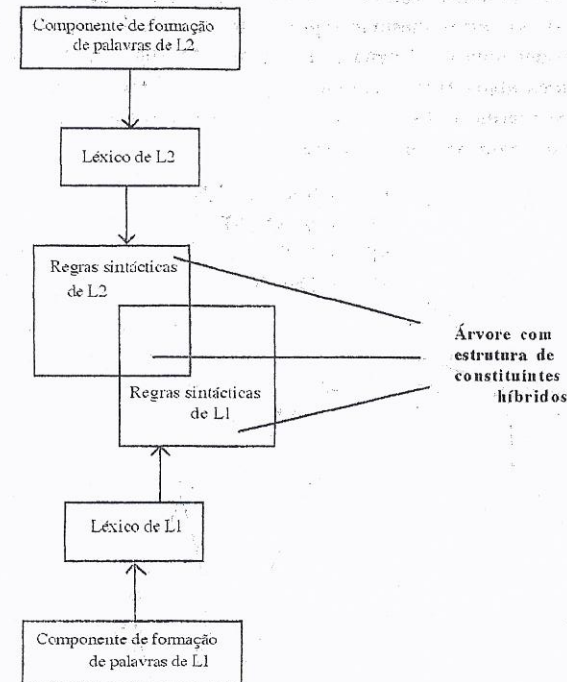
Componente de formação de palavras de L2

Léxico de L2

Regras sintácticas de L2

Regras sintácticas de L1

Árvore com estrutura de constituintes híbridos

Léxico de L1

Componente de formação de palavras de L1